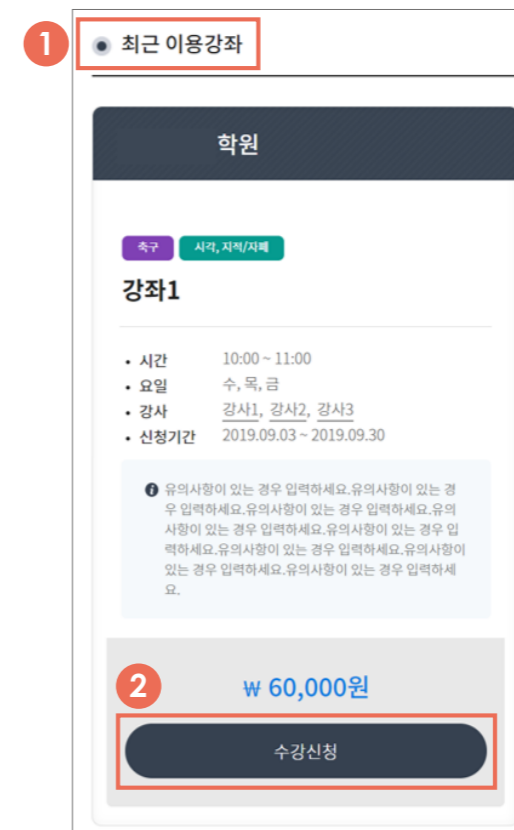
1

최근 이용강좌

학원

축구

시각, 지적/자폐

강좌1

- 시간 10:00 ~ 11:00
- 요일 수, 목, 금
- 강사 강사1, 강사2, 강사3
- 신청기간 2019.09.03 ~ 2019.09.30

유의사항이 있는 경우 입력하세요.유의사항이 있는 경우 입력하세요.유의사항이 있는 경우 입력하세요.유의사항이 있는 경우 입력하세요.유의사항이 있는 경우 입력하세요.유의사항이 있는 경우 입력하세요.유의사항이 있는 경우 입력하세요.유의사항이 있는 경우 입력하세요.

2

₩ 60,000원

수강신청